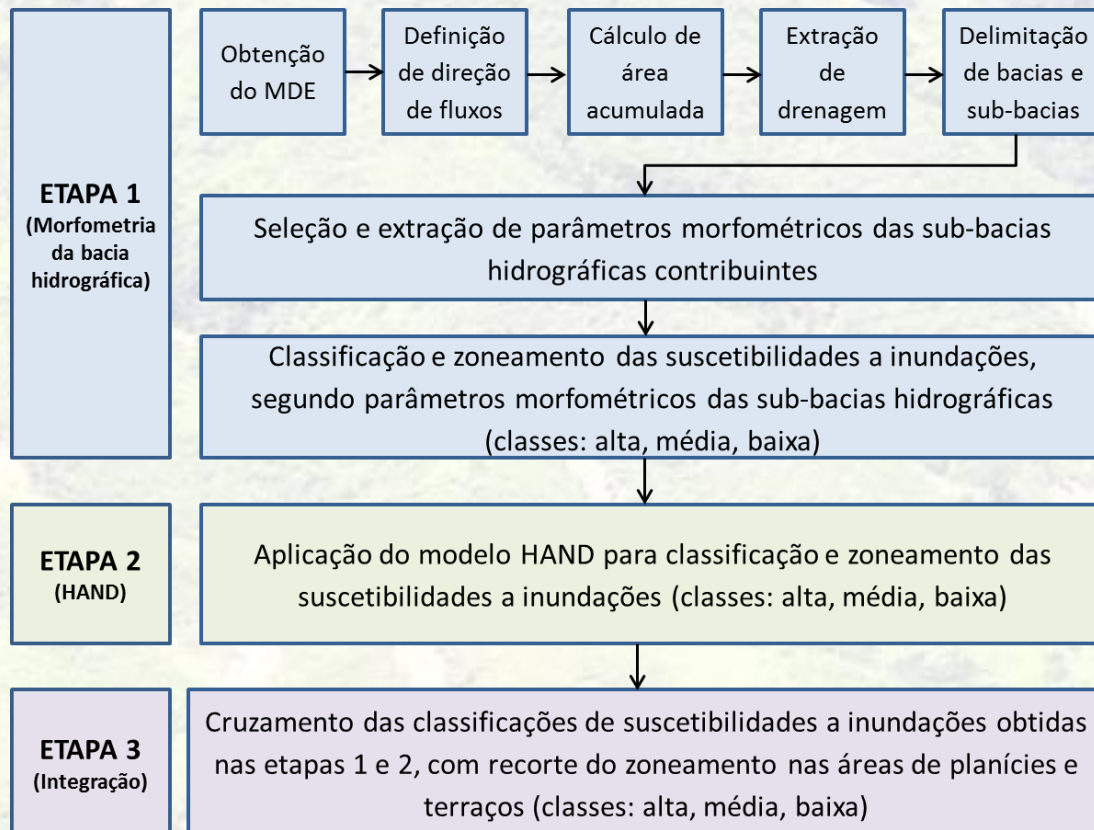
ETAPA 1
(Morfometria da bacia hidrográfica)

Obtenção do MDE

Definição de direção de fluxos

Cálculo de área acumulada

Extração de drenagem

Delimitação de bacias e sub-bacias

Seleção e extração de parâmetros morfométricos das sub-bacias hidrográficas contribuintes

Classificação e zoneamento das suscetibilidades a inundações, segundo parâmetros morfométricos das sub-bacias hidrográficas (classes: alta, média, baixa)

ETAPA 2
(HAND)

Aplicação do modelo HAND para classificação e zoneamento das suscetibilidades a inundações (classes: alta, média, baixa)

ETAPA 3
(Integração)

Cruzamento das classificações de suscetibilidades a inundações obtidas nas etapas 1 e 2, com recorte do zoneamento nas áreas de planícies e terraços (classes: alta, média, baixa)